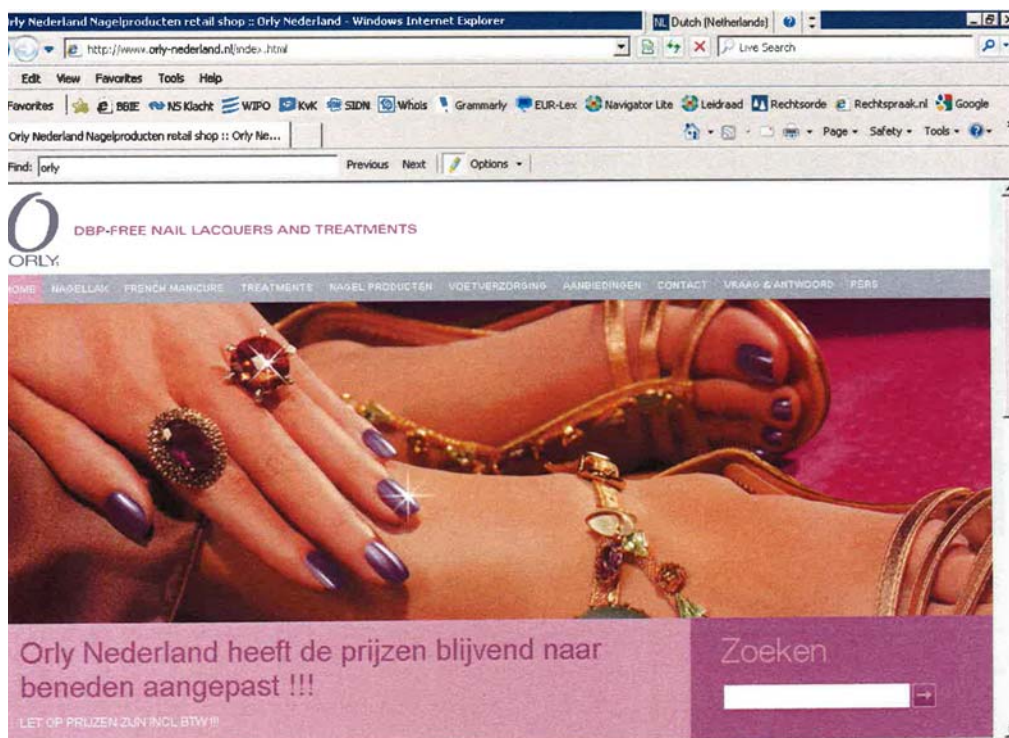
rly Nederland Nagelproducten retail shop :: Orly Nederland - Windows Internet Explorer

NL Dutch (Netherlands)

http://www.orly-nederland.nl/index.html

Live Search

Edit View Favorites Tools Help

Favorites BBIE NS Klacht WIPO KvK SIDN Whois Grammarly EUR-Lex Navigator Lite Leidraad Rechtsorde Rechtspraak.nl Google

Orly Nederland Nagelproducten retail shop :: Orly Ne...

Page Safety Tools

Find: orly Previous Next Options

ORLY

DBP-FREE NAIL LACQUERS AND TREATMENTS

HOME NAGELLAK FRENCH MANICURE TREATMENTS NAGEL PRODUCTEN VOETVERZORGING AANBIEDINGEN CONTACT VRAAG & ANTWOORD PERS

Orly Nederland heeft de prijzen blijvend naar beneden aangepast !!!

LET OP PRIJZEN ZIJN INCL BTW !!!

Zoeken